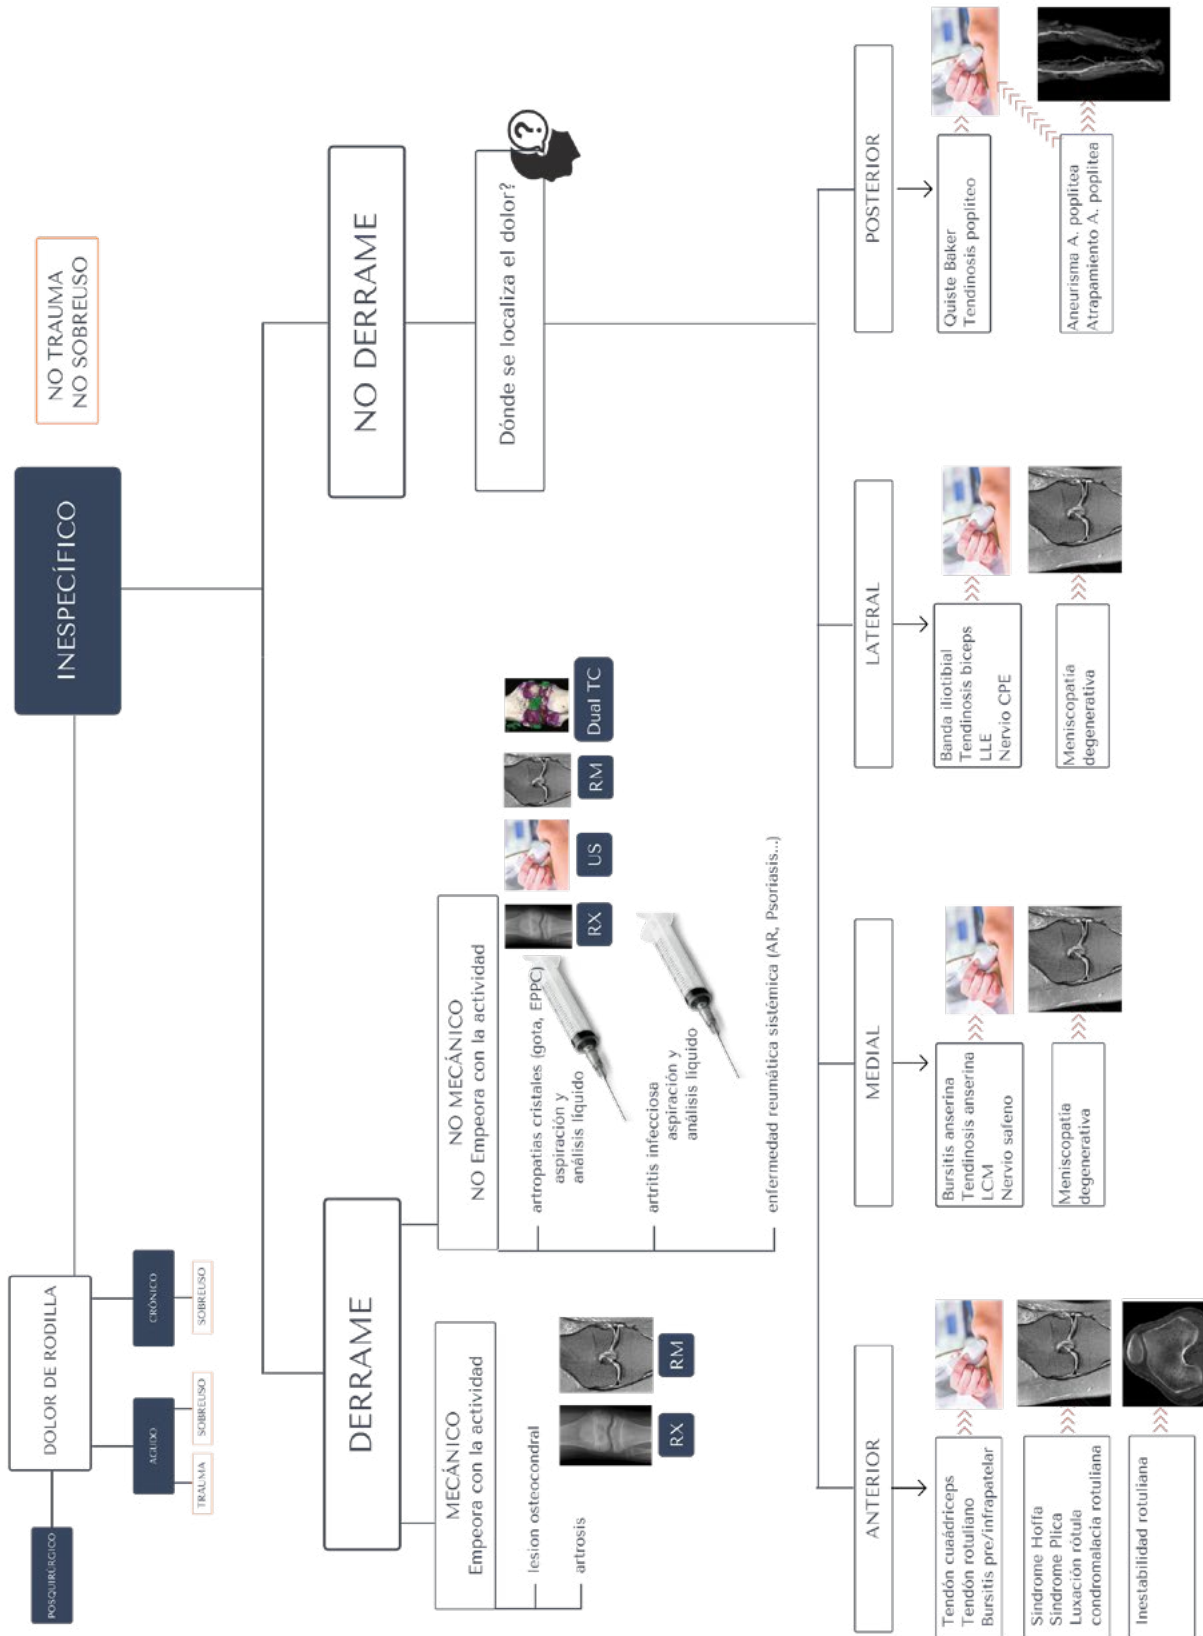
POSQUIRÚRGICO

DOLOR DE RODILLA

AGUDO

TRAUMA

SOBREUSO

CRÓNICO

SOBREUSO

INESPECÍFICO

NO TRAUMA
NO SOBREUSO

DERRAME

MECÁNICO
Empeora con la actividad

lesion osteocondral

artrosis

RX

RM

NO MECÁNICO
NO Empeora con la actividad

artropatías cristales (gota, EPPC)
aspiración y análisis líquido

artritis infecciosa
aspiración y análisis líquido

enfermedad reumática sistémica (AR, Psoriasis...)

RX

US

RM

Dual TC

NO DERRAME

Dónde se localiza el dolor?

ANTERIOR

Tendón cuaádriceps
Tendón rotuliano
Bursitis pre/infrapatelar

Síndrome Hoffa
Síndrome Plica
Luxación rótula
condromalacia rotuliana

Inestabilidad rotuliana

MEDIAL

Bursitis anserina
Tendinosis anserina
LCM
Nervio safeno

Meniscopatía degenerativa

LATERAL

Banda iliotibial
Tendinosis bíceps
LLE
Nervio CPE

Meniscopatía degenerativa

POSTERIOR

Quiste Baker
Tendinosis popliteo

Aneurisma A. poplitea
Atrapamiento A. poplitea